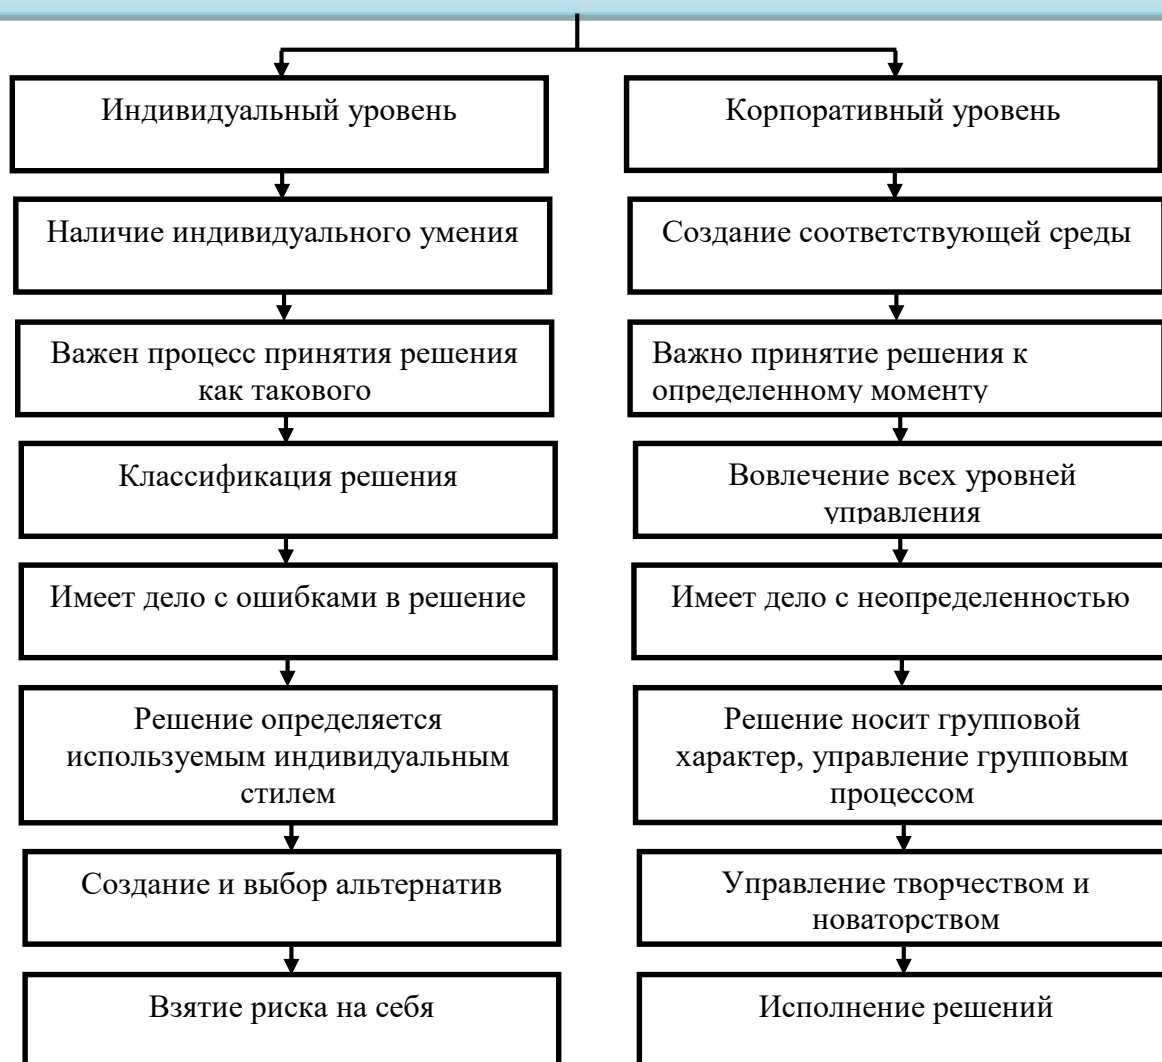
Индивидуальный уровень

Наличие индивидуального умения

Важен процесс принятия решения как такового

Классификация решения

Имеет дело с ошибками в решение

Решение определяется используемым индивидуальным стилем

Создание и выбор альтернатив

Взятие риска на себя

Корпоративный уровень

Создание соответствующей среды

Важно принятие решения к определенному моменту

Вовлечение всех уровней управления

Имеет дело с неопределенностью

Решение носит групповой характер, управление групповым процессом

Управление творчеством и новаторством

Исполнение решений